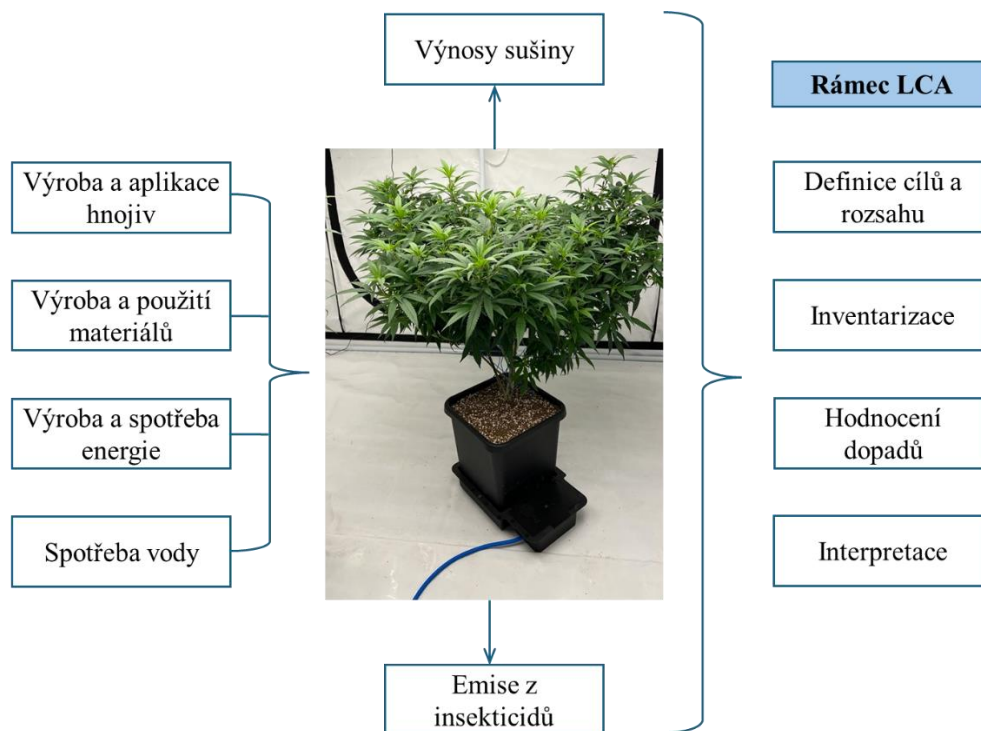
Výnosy sušiny

Rámec LCA

Výroba a aplikace hnojiv

Výroba a použití materiálů

Výroba a spotřeba energie

Spotřeba vody

Definice cílů a rozsahu

Inventarizace

Hodnocení dopadů

Interpretace

Emise z insekticidů